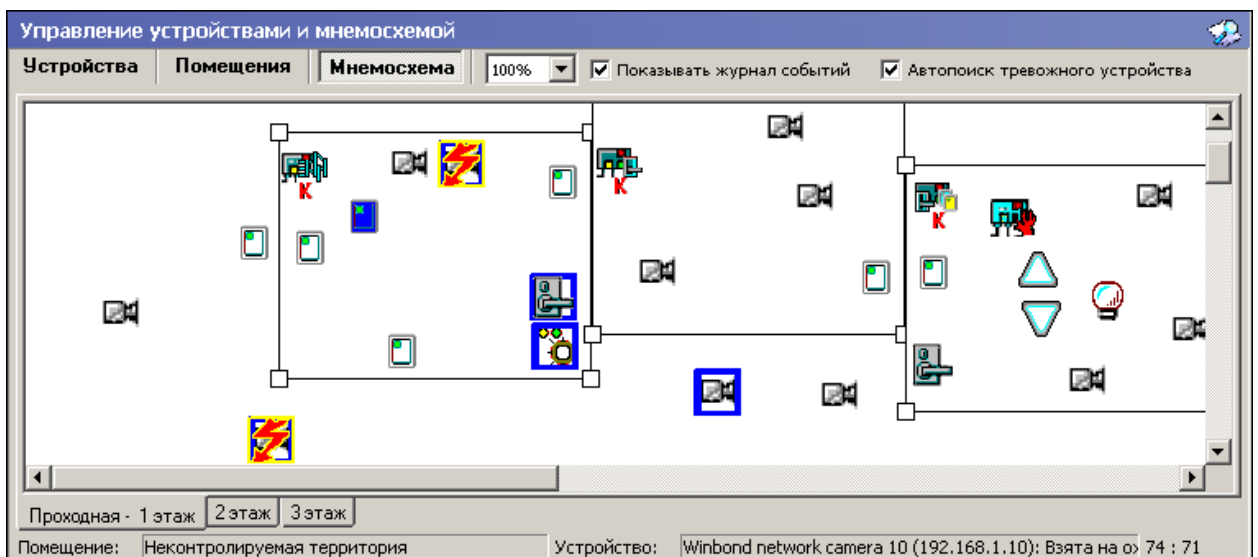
Управление устройствами и мнемосхемой

Устройства | Помещения | Мнемосхема | 100% | Показывать журнал событий | Автопоиск тревожного устройства

К
К
К

Проходная - 1 этаж | 2 этаж | 3 этаж

Помещение: Неконтролируемая территория | Устройство: Winbond network camera 10 (192.168.1.10): Взята на о | 74 : 71